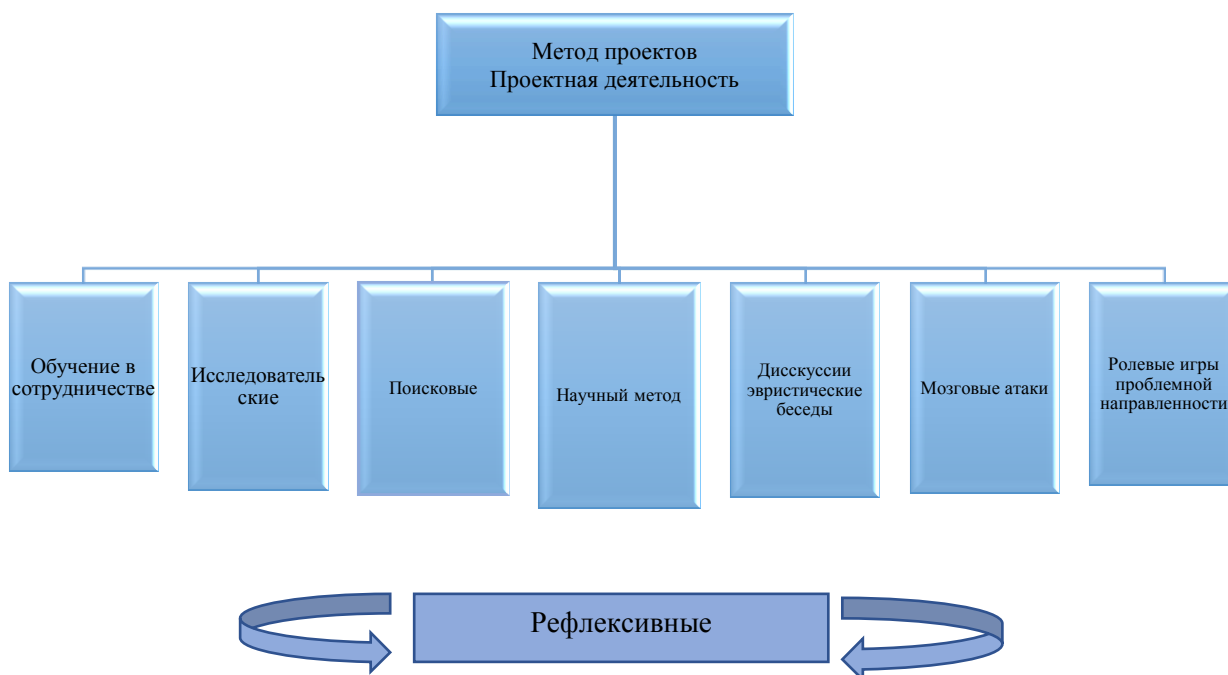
Метод проектов
Проектная деятельность

Обучение в сотрудничестве

Исследователь ские

Поисковые

Научный метод

Дисскуссии эвристические беседы

Мозговые атаки

Ролевые игры проблемной направленности

Рефлексивные